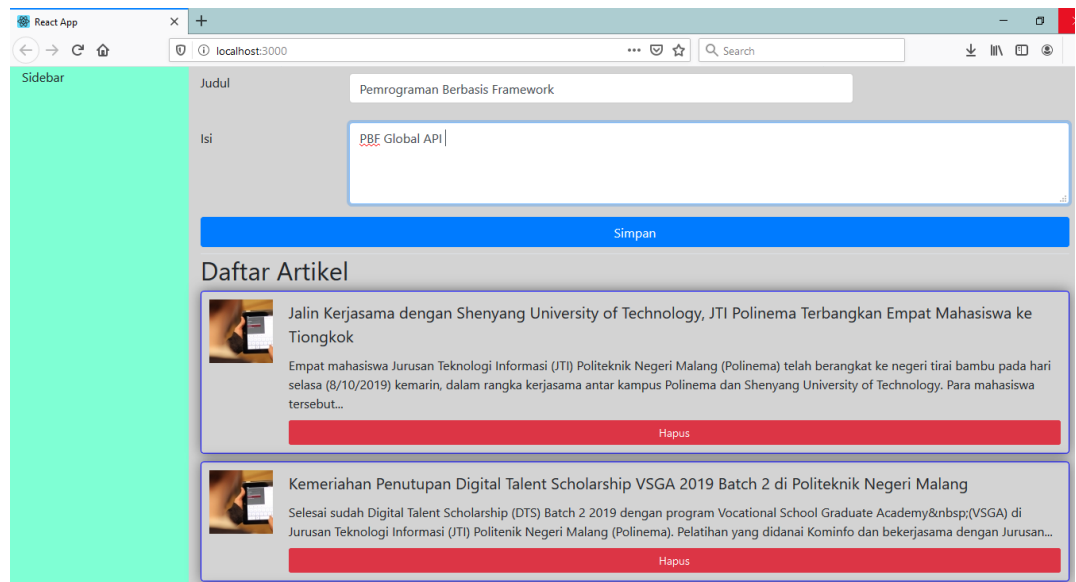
React App
localhost:3000
Search

Sidebar

Judul
Pemrograman Berbasis Framework

Isi
PBF Global API

Simpan

Daftar Artikel

Jalin Kerjasama dengan Shenyang University of Technology, JTI Polinema Terbangkan Empat Mahasiswa ke Tiongkok

Empat mahasiswa Jurusan Teknologi Informasi (JTI) Politeknik Negeri Malang (Polinema) telah berangkat ke negeri tirai bambu pada hari selasa (8/10/2019) kemarin, dalam rangka kerjasama antar kampus Polinema dan Shenyang University of Technology. Para mahasiswa tersebut...

Hapus

Kemeriahan Penutupan Digital Talent Scholarship VSGA 2019 Batch 2 di Politeknik Negeri Malang

Selesai sudah Digital Talent Scholarship (DTS) Batch 2 2019 dengan program Vocational School Graduate Academy&nbsp;(VSGA) di Jurusan Teknologi Informasi (JTI) Politenik Negeri Malang (Polinema). Pelatihan yang didanai Kominfo dan bekerjasama dengan Jurusan...

Hapus